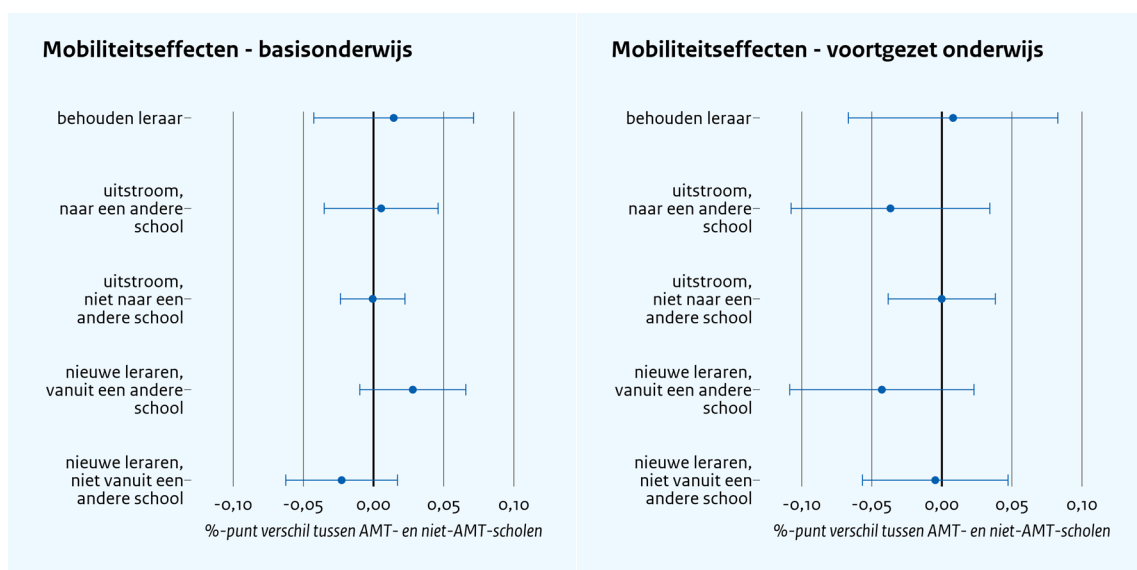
Mobiliteitseffecten - basisonderwijs

behouden leraar

uitstroom, naar een andere school

uitstroom, niet naar een andere school

nieuwe leraren, vanuit een andere school

nieuwe leraren, niet vanuit een andere school

-0,10 -0,05 0,00 0,05 0,10

%-punt verschil tussen AMT- en niet-AMT-scholen

Mobiliteitseffecten - voortgezet onderwijs

behouden leraar

uitstroom, naar een andere school

uitstroom, niet naar een andere school

nieuwe leraren, vanuit een andere school

nieuwe leraren, niet vanuit een andere school

-0,10 -0,05 0,00 0,05 0,10

%-punt verschil tussen AMT- en niet-AMT-scholen